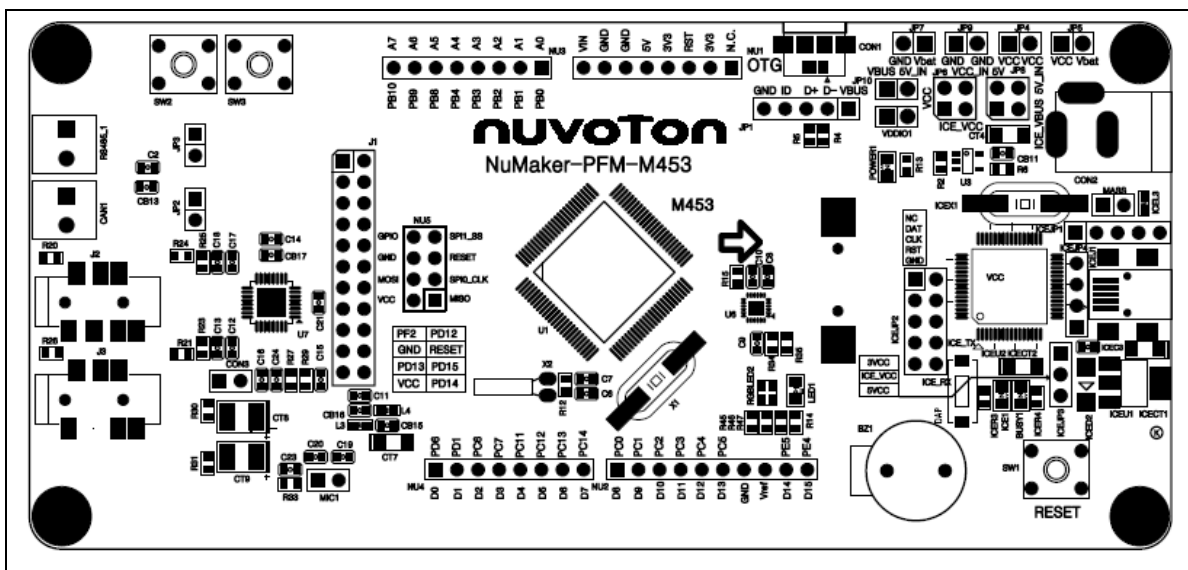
SW2 SW3

RS485_1

CAN1

C2 CB13

JP3 JP2

R20 J2

R24 R25 C18 C17

C14 CB17

R26 J3

R21 R23 C13 C12

U7

C21

C16 C24 R27 R29 C15

CON3

R30 CT8

R31 CT9

CB16 C11 L4 L3 CB15 CT7

C20 C19 C23 R33 MIC1

J1

NU5

GPIO SPI1_SS
GND RESET
MOSI SPI0_CLK
VCC MISO

| PF2 | PD12 |
|---|---|
| GND | RESET |
| PD13 | PD15 |
| VCC | PD14 |

A7 A6 A5 A4 A3 A2 A1 A0 NU3
PB10 PB9 PB8 PB4 PB3 PB2 PB1 PB0

VIN GND GND 5V 3V3 RST 3V3 N.C.

NU1 OTG CON1

GND ID D+ D- VBUS JP1

nuvoTon
NuMaker-PFM-M453

M453

U1

X2 R12 C7 C6

X1

R15 C10 C9 U5

C8 R34 R36

RGBLED2 LED1

R45 R46 R47 R14

NU4 PD6 PD1 PC6 PC7 PC11 PC12 PC13 PC14
D0 D1 D2 D3 D4 D5 D6 D7

NU2 PC0 PC1 PC2 PC3 PC4 PC5 GND Vref PE5 PE4
D8 D9 D10 D11 D12 D13 GND Vref D14 D15

JP7 GND Vbat
JP9 GND GND
JP4 VCC VCC
JP5 VCC Vbat

VBUS 5V_IN JP10
JP6 VCC_IN 5V JP8
VCC ICE_VCC ICE_VBUS 5V_IN
VDDIO1 CT4

R5 R4

POWER1 R13 R2 U3 CB11 R6

CON2

ICEX1 MASS ICEL3

NC DAT CLK RST GND

ICEJP3 ICEJP4 ICEJP1 ICEU1

VCC

ICEJP2

ICE_TX ICEU2 ICECT2

ICE_RX

3VCC ICE_VCC 5VCC

CAP

ICER1 ICE1 BUSY1 ICER4 ICEJP5 ICED2 ICED3 ICECT1

BZ1

SW1

RESET